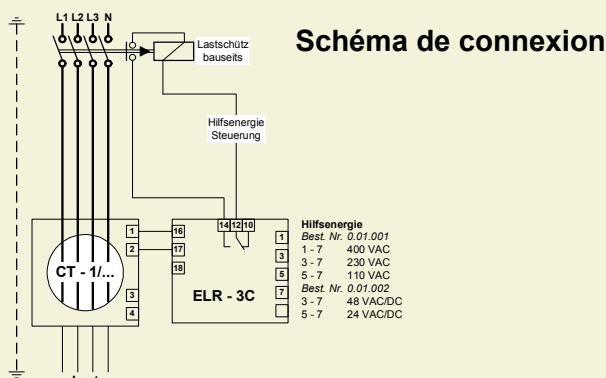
L1 L2 L3 N

Lastschütz bauseits

Schéma de connexion

Hilfsenergie Steuerung

1
2
CT - 1/...
3
4

16
17
18
14 12 10
ELR - 3C

1
3
5
7

Hilfsenergie
Best. Nr. 0.01.001
1 - 7 400 VAC
3 - 7 230 VAC
5 - 7 110 VAC
Best. Nr. 0.01.002
3 - 7 48 VAC/DC
5 - 7 24 VAC/DC